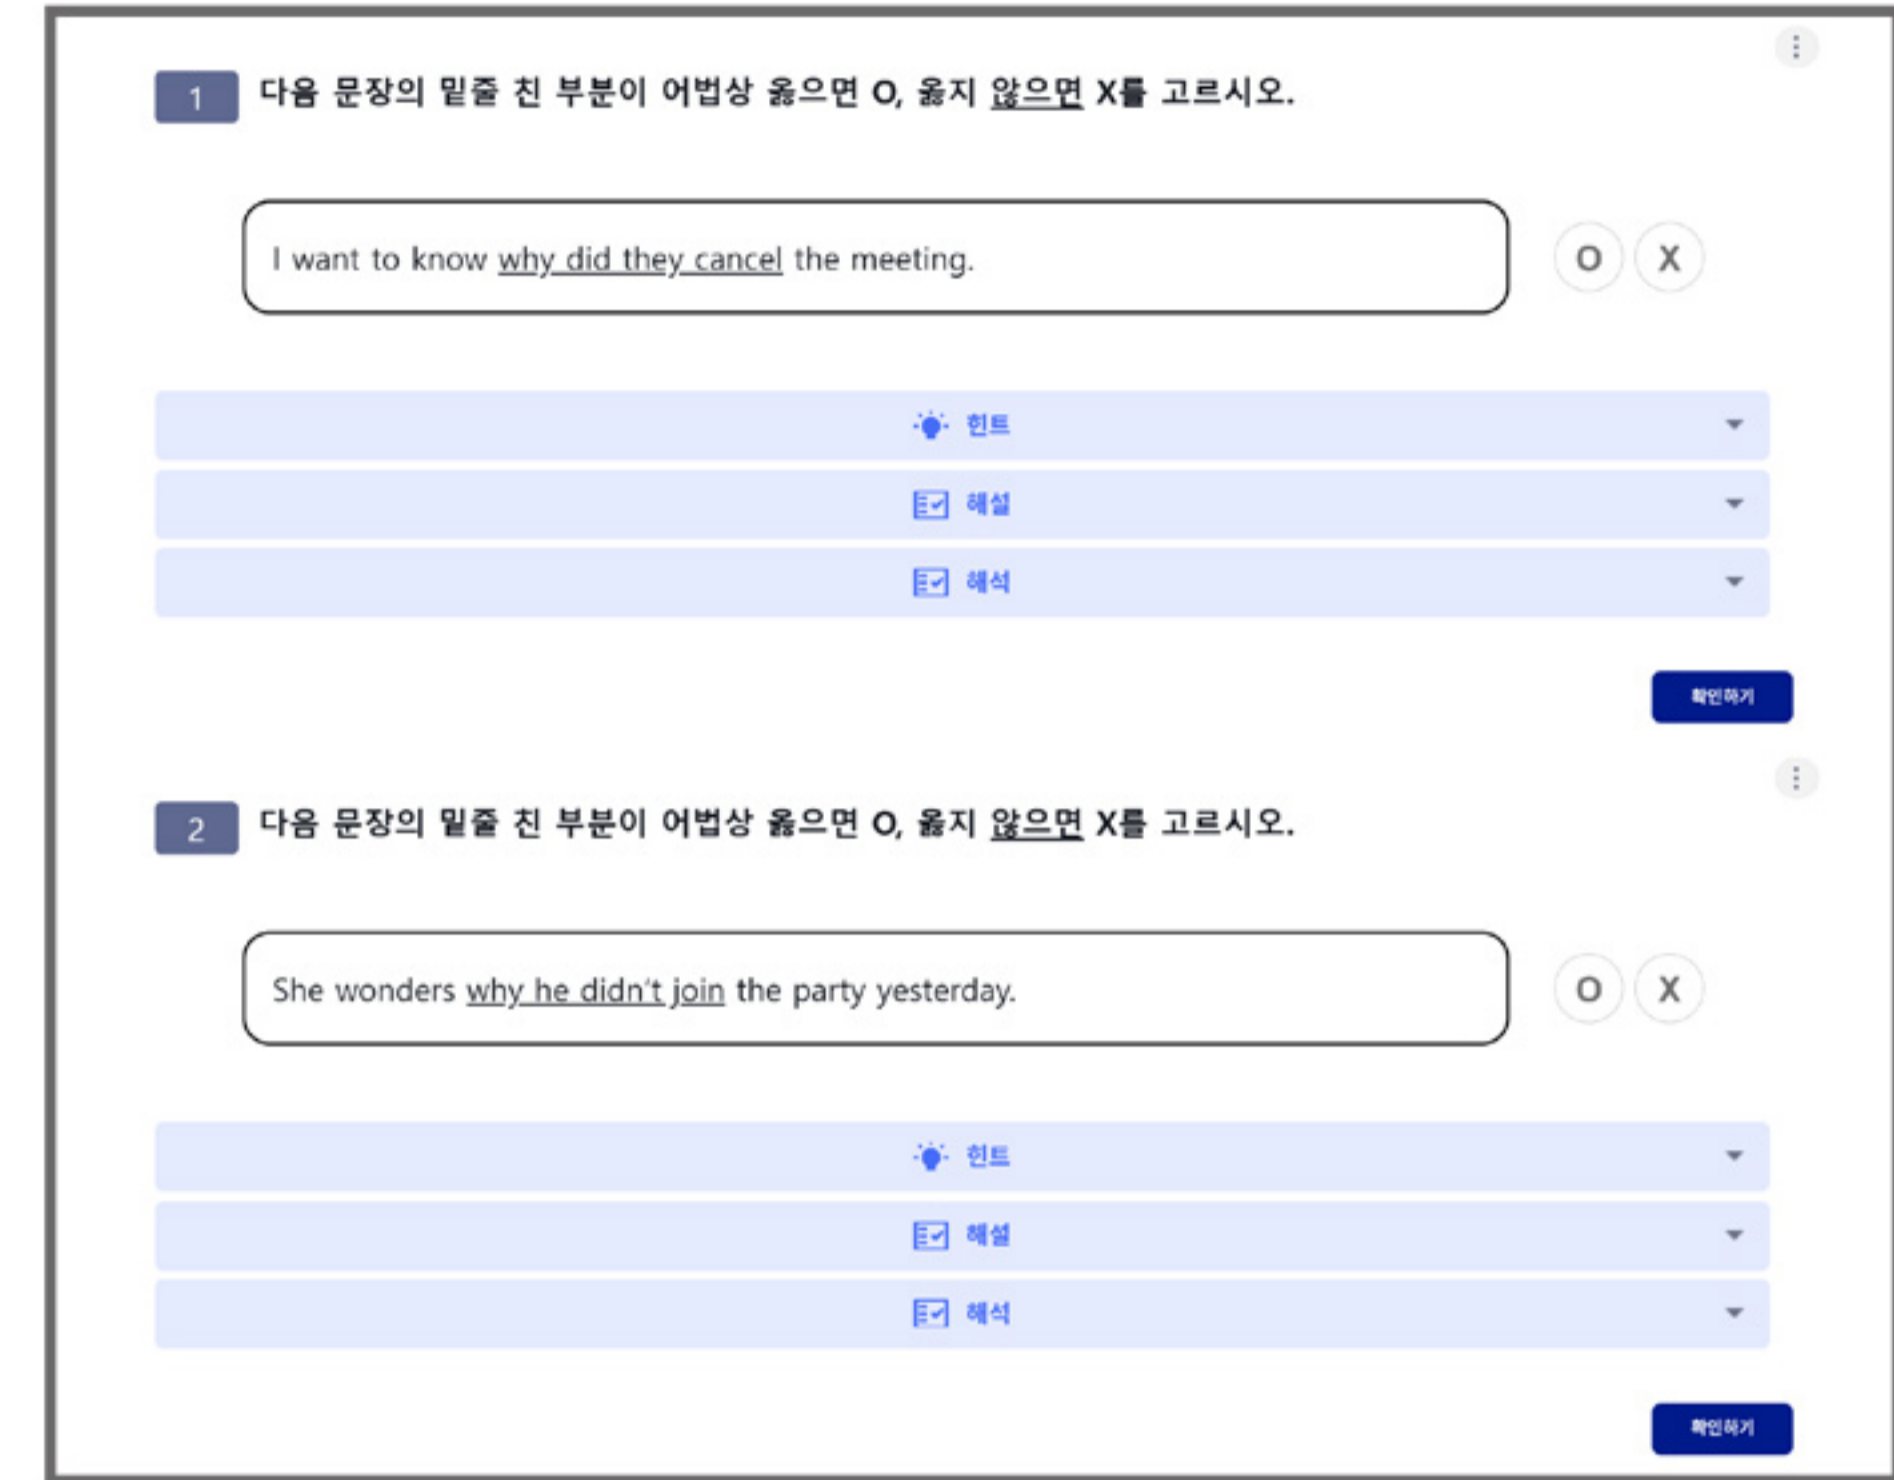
1 다음 문장의 밑줄 친 부분이 어법상 옳으면 O, 옳지 않으면 X를 고르시오.

I want to know why did they cancel the meeting.

O X

힌트

해설

해석

확인하기

2 다음 문장의 밑줄 친 부분이 어법상 옳으면 O, 옳지 않으면 X를 고르시오.

She wonders why he didn't join the party yesterday.

O X

힌트

해설

해석

확인하기